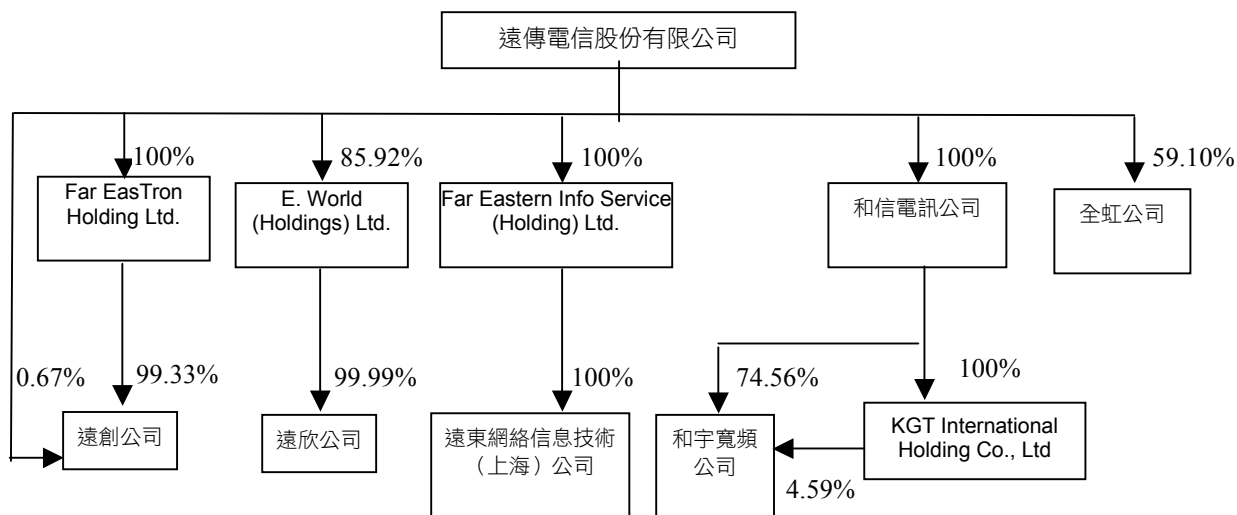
遠傳電信股份有限公司

100%

Far EasTron Holding Ltd.

85.92%

E. World (Holdings) Ltd.

100%

Far Eastern Info Service (Holding) Ltd.

100%

和信電訊公司

59.10%

全虹公司

0.67%

99.33%

遠創公司

99.99%

遠欣公司

100%

遠東網絡信息技術（上海）公司

74.56%

100%

和宇寬頻公司

KGT International Holding Co., Ltd

4.59%